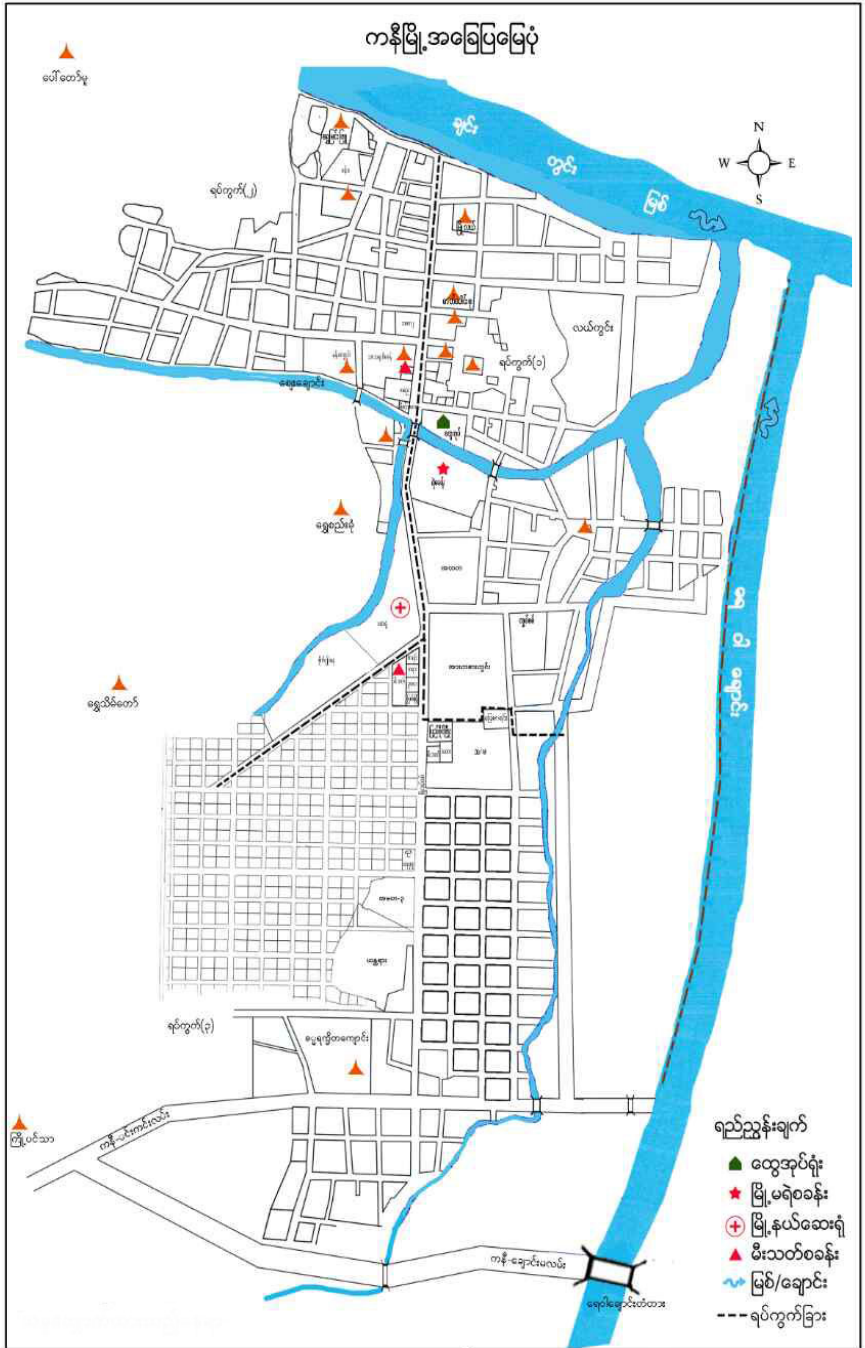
ကနီမြို့အခြေပြမြေပုံ

ပေါ်တော်မူ

ချင်း
တွင်း
မြစ်

N
W
E
S

ရပ်ကွက်(၂)

ရပ်ကွက်(၁)

လယ်ကွင်း

ရေနံချောင်း

ရွှေစည်းခုံ

ရွှေသိမ်တော်

ရပ်ကွက်(၃)

ဓမ္မရက္ခိတကျောင်း

ကျိုးပင်သာ

ကနီ-မုံရွာကားလမ်း

ကနီ-ချောင်းမလမ်း

ချောင်းတံတား

ချင်းတွင်းမြစ်

ရည်ညွှန်းချက်
ထွေအုပ်ရုံး
မြို့မရဲစခန်း
မြို့နယ်ဆေးရုံ
မီးသတ်စခန်း
မြစ်/ချောင်း
ရပ်ကွက်ခြား